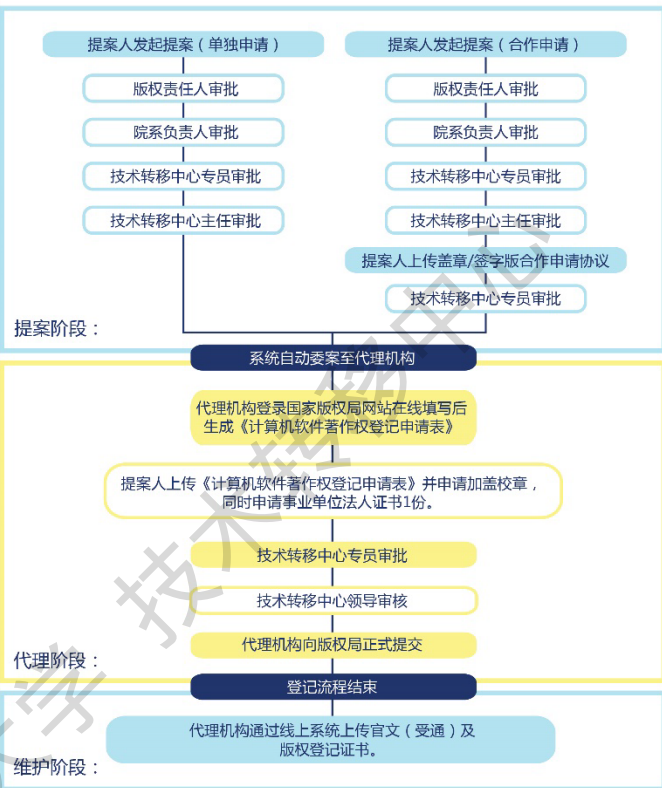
提案人发起提案（单独申请）

版权责任人审批

院系负责人审批

技术转移中心专员审批

技术转移中心主任审批

提案人发起提案（合作申请）

版权责任人审批

院系负责人审批

技术转移中心专员审批

技术转移中心主任审批

提案人上传盖章/签字版合作申请协议

技术转移中心专员审批

提案阶段：

系统自动委案至代理机构

代理机构登录国家版权局网站在线填写后生成《计算机软件著作权登记申请表》

提案人上传《计算机软件著作权登记申请表》并申请加盖校章，同时申请事业单位法人证书1份。

技术转移中心专员审批

技术转移中心领导审核

代理机构向版权局正式提交

代理阶段：

登记流程结束

代理机构通过线上系统上传官文（受通）及版权登记证书。

维护阶段：

学 技术转移中心